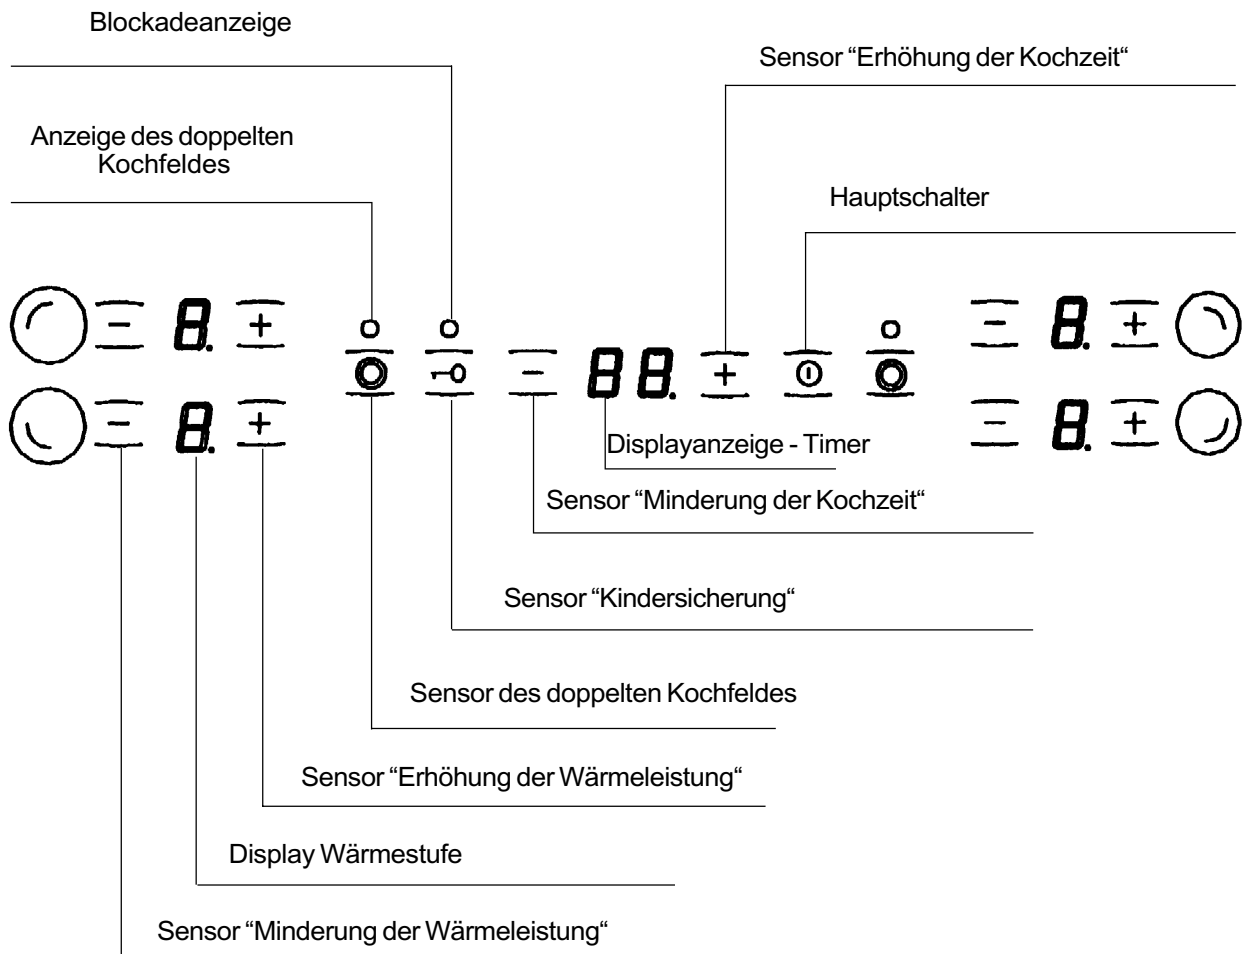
Blockadeanzeige

Sensor “Erhöhung der Kochzeit“

Anzeige des doppelten Kochfeldes

Hauptschalter

− 8. +

− 8. +

− 88. +

− 8. +

− 8. +

Displayanzeige - Timer

Sensor “Minderung der Kochzeit“

Sensor “Kindersicherung“

Sensor des doppelten Kochfeldes

Sensor “Erhöhung der Wärmeleistung“

Display Wärmestufe

Sensor “Minderung der Wärmeleistung“